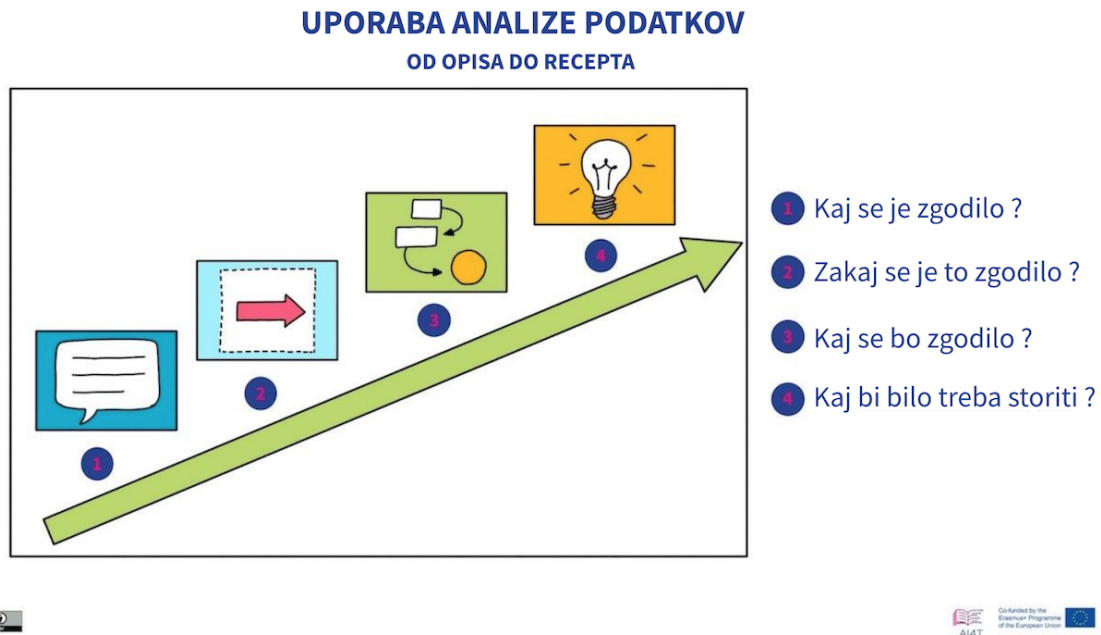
UPORABA ANALIZE PODATKOV

OD OPISA DO RECEPTA

4

3

2

1

1 Kaj se je zgodilo ?

2 Zakaj se je to zgodilo ?

3 Kaj se bo zgodilo ?

4 Kaj bi bilo treba storiti ?

AI4T

Co-funded by the Erasmus+ Programme of the European Union